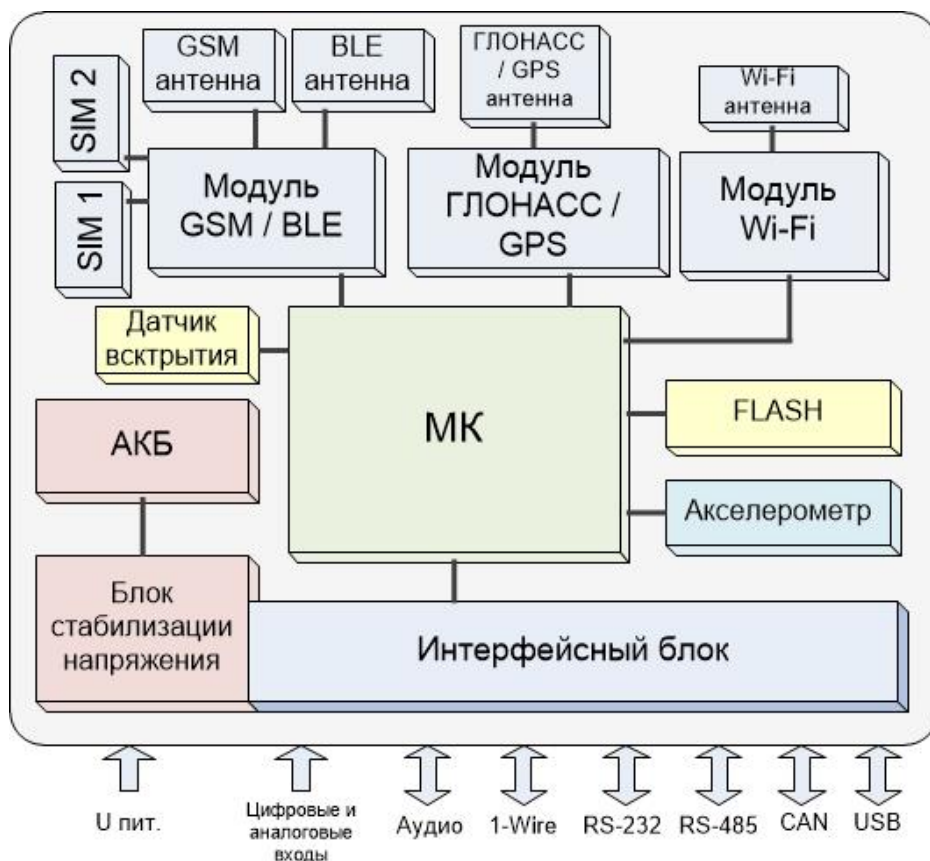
GSM антенна

BLE антенна

ГЛОНАСС / GPS антенна

Wi-Fi антенна

SIM 2

SIM 1

Модуль GSM / BLE

Модуль ГЛОНАСС / GPS

Модуль Wi-Fi

Датчик вскрытия

МК

FLASH

АКБ

Акселерометр

Блок стабилизации напряжения

Интерфейсный блок

U пит.

Цифровые и аналоговые входы

Аудио

1-Wire

RS-232

RS-485

CAN

USB